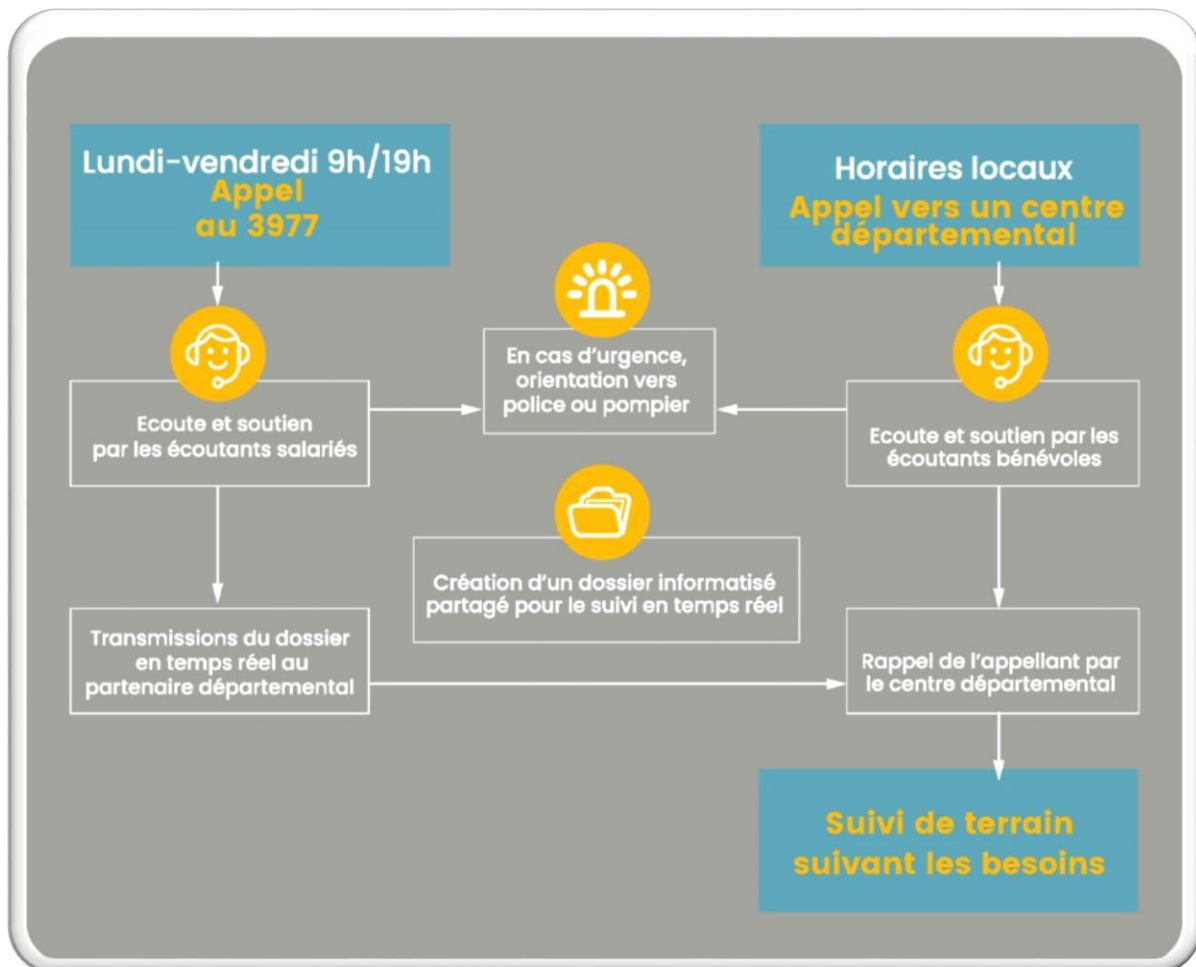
Lundi-vendredi 9h/19h
Appel au 3977

Horaires locaux
Appel vers un centre départemental

En cas d'urgence, orientation vers police ou pompier

Ecoute et soutien par les écoutants salariés

Ecoute et soutien par les écoutants bénévoles

Création d'un dossier informatisé partagé pour le suivi en temps réel

Transmissions du dossier en temps réel au partenaire départemental

Rappel de l'appellant par le centre départemental

Suivi de terrain suivant les besoins